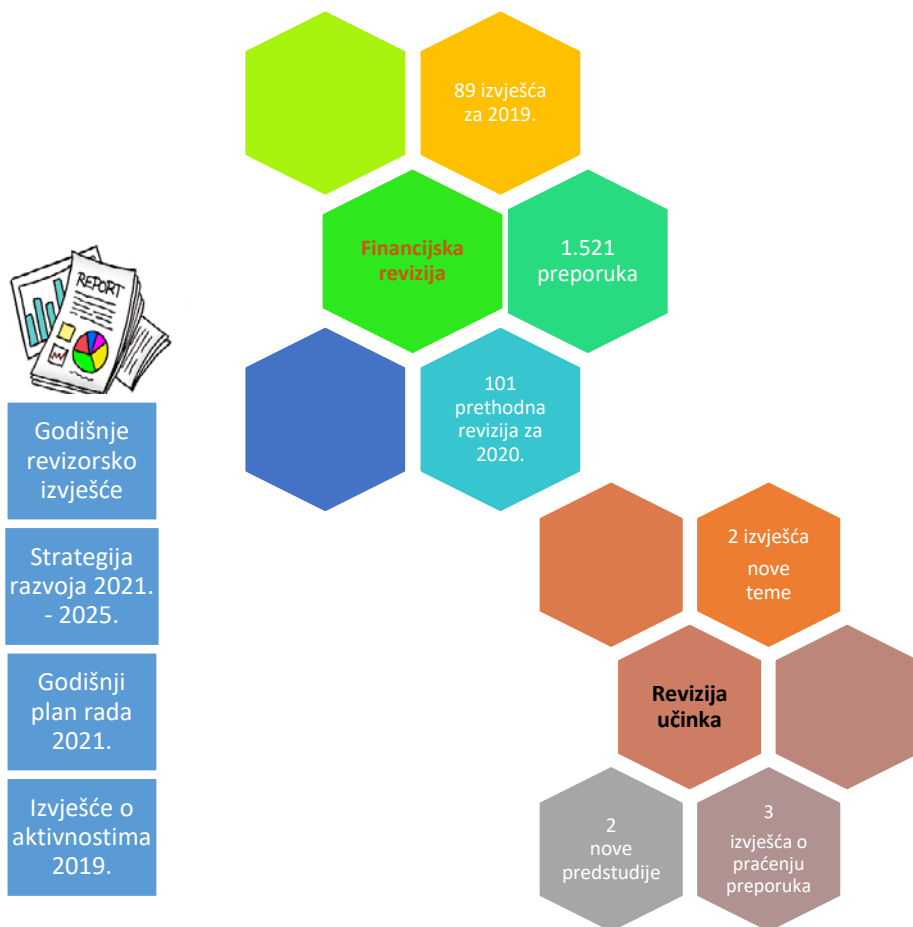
89 izvješća za 2019.

Financijska revizija

1.521 preporuka

101 prethodna revizija za 2020.

REPORT

Godišnje revizorsko izvješće

Strategija razvoja 2021. - 2025.

Godišnji plan rada 2021.

Izvješće o aktivnostima 2019.

2 izvješća nove teme

Revizija učinka

2 nove predstudije

3 izvješća o praćenju preporuka